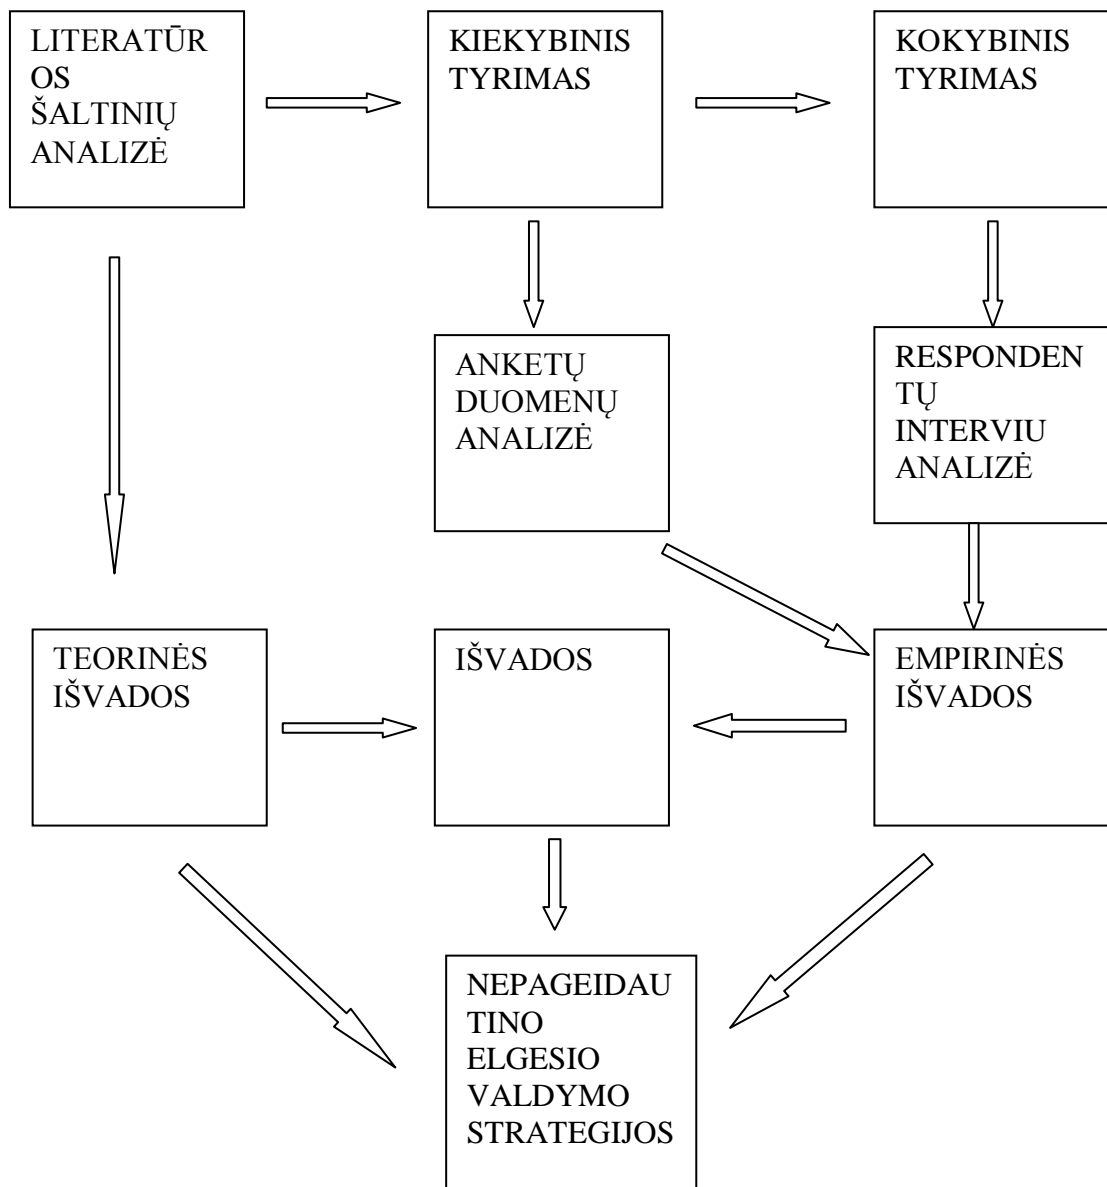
LITERATŪROS ŠALTINIŲ ANALIZĖ

KIEKYBINIS TYRIMAS

KOKYBINIS TYRIMAS

ANKETŲ DUOMENŲ ANALIZĖ

RESPONDENTŲ INTERVIU ANALIZĖ

TEORINĖS IŠVADOS

IŠVADOS

EMPIRINĖS IŠVADOS

NEPAGEIDAUTINO ELGESIO VALDYMO STRATEGIJOS